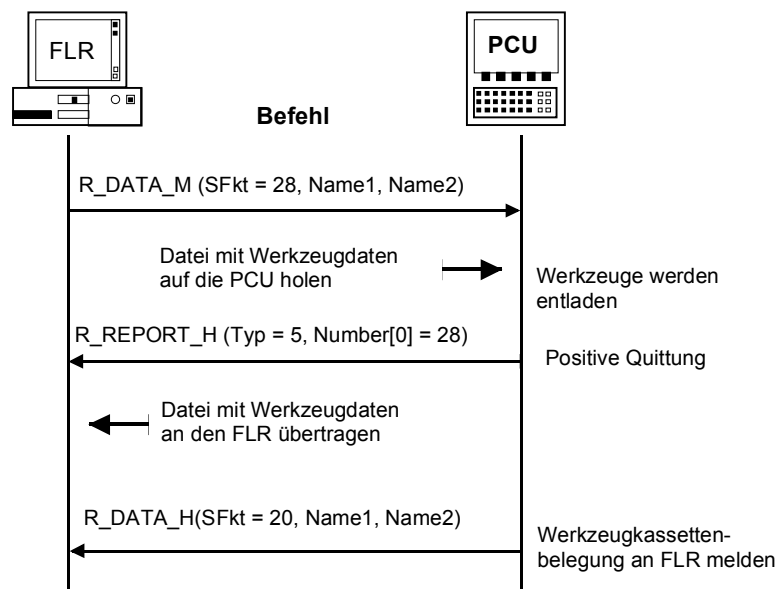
FLR

PCU

Befehl

R_DATA_M (SFkt = 28, Name1, Name2)

Datei mit Werkzeugdaten auf die PCU holen

Werkzeuge werden entladen

R_REPORT_H (Typ = 5, Number[0] = 28)

Positive Quittung

Datei mit Werkzeugdaten an den FLR übertragen

R_DATA_H(SFkt = 20, Name1, Name2)

Werkzeugkassettenbelegung an FLR melden